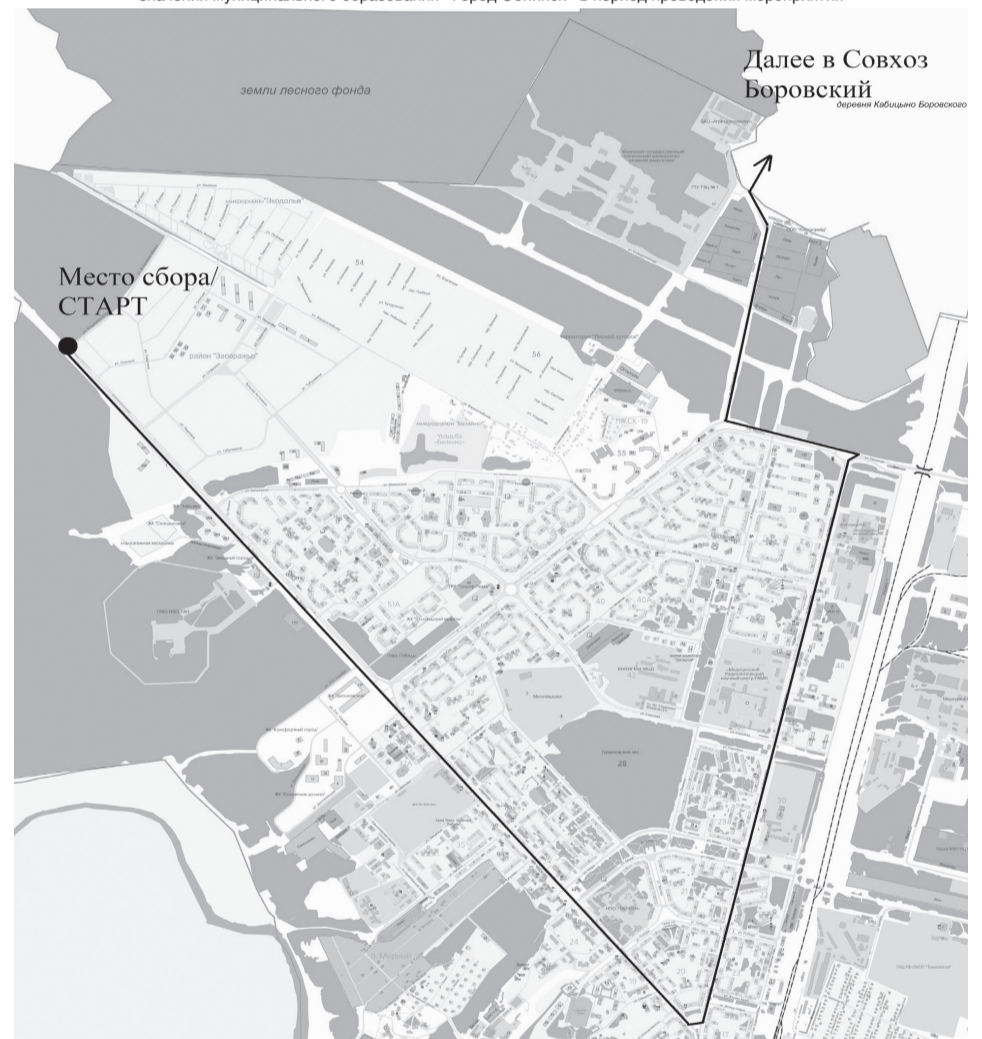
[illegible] муниципального образования "Город Обнинск" в период проведения мероприятия

земли лесного фонда

Далее в Совхоз Боровский

деревня Кабицыно Боровского

Место сбора/ СТАРТ

микрорайон "Экодолье"

54

район "Заовражье"

56

микрорайон "Лесной хутор"

микрорайон "Белкино"

Усадьба "Белкино"

55

38

51А

40

40А

45

42

32

Мотовишня

Турлики лес

28

50

35

20

24